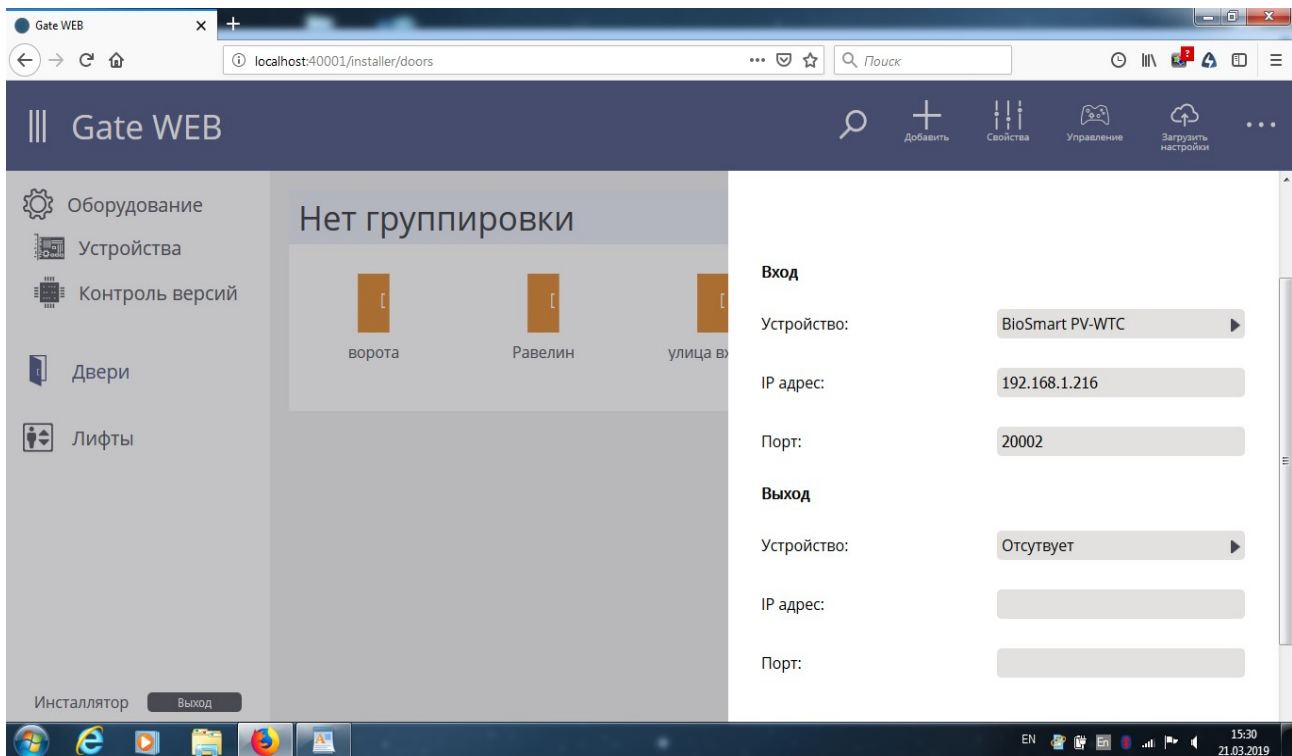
Gate WEB
localhost:40001/installer/doors
Поиск

Gate WEB
Добавить
Свойства
Управление
Загрузить настройки

Оборудование
Устройства
Контроль версий
Двери
Лифты

Нет группировки
ворота
Равелин
улица вх

Вход
Устройство:
BioSmart PV-WTC
IP адрес:
192.168.1.216
Порт:
20002
Выход
Устройство:
Отсутвует
IP адрес:
Порт:

Инсталлятор
Выход

EN
15:30
21.03.2019